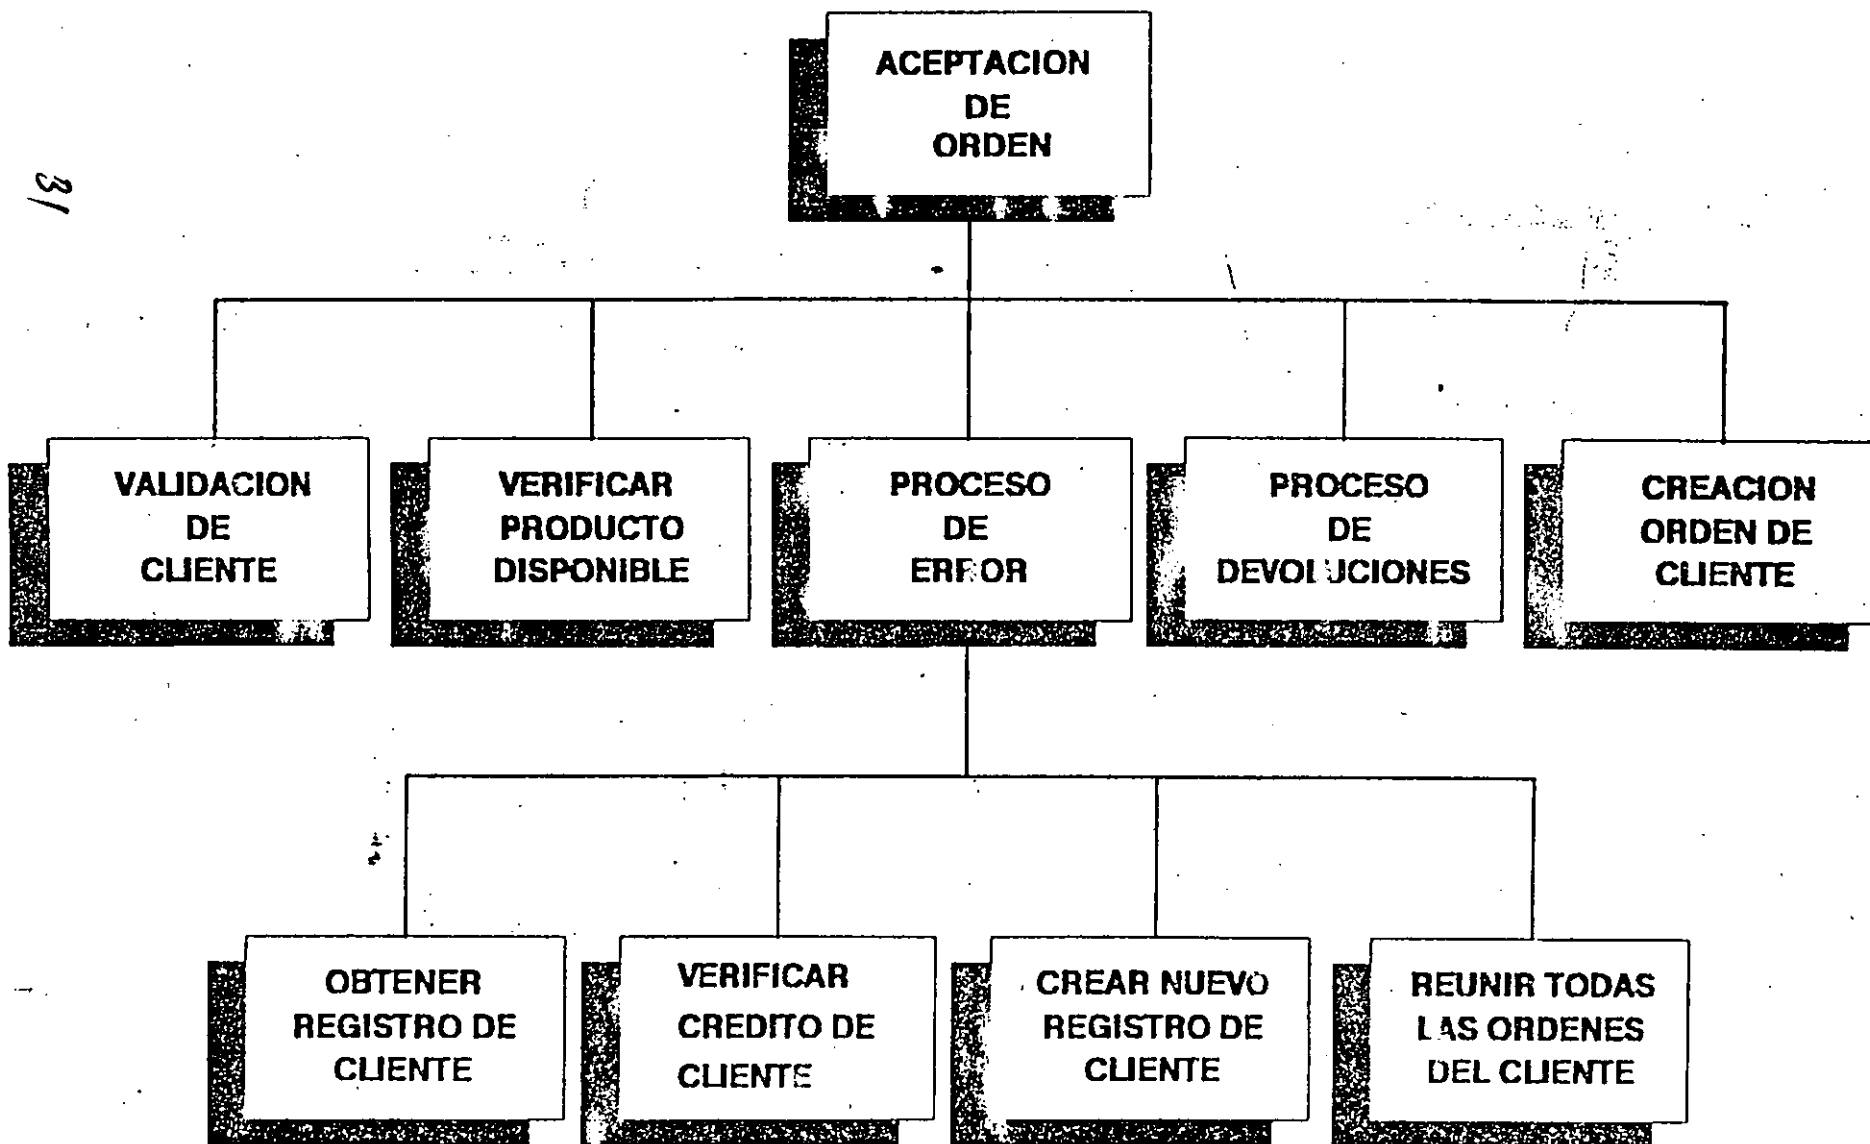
31

ACEPTACION DE ORDEN

VALIDACION DE CLIENTE

VERIFICAR PRODUCTO DISPONIBLE

PROCESO DE ERROR

PROCESO DE DEVOLUCIONES

CREACION ORDEN DE CLIENTE

OBTENER REGISTRO DE CLIENTE

VERIFICAR CREDITO DE CLIENTE

CREAR NUEVO REGISTRO DE CLIENTE

REUNIR TODAS LAS ORDENES DEL CLIENTE